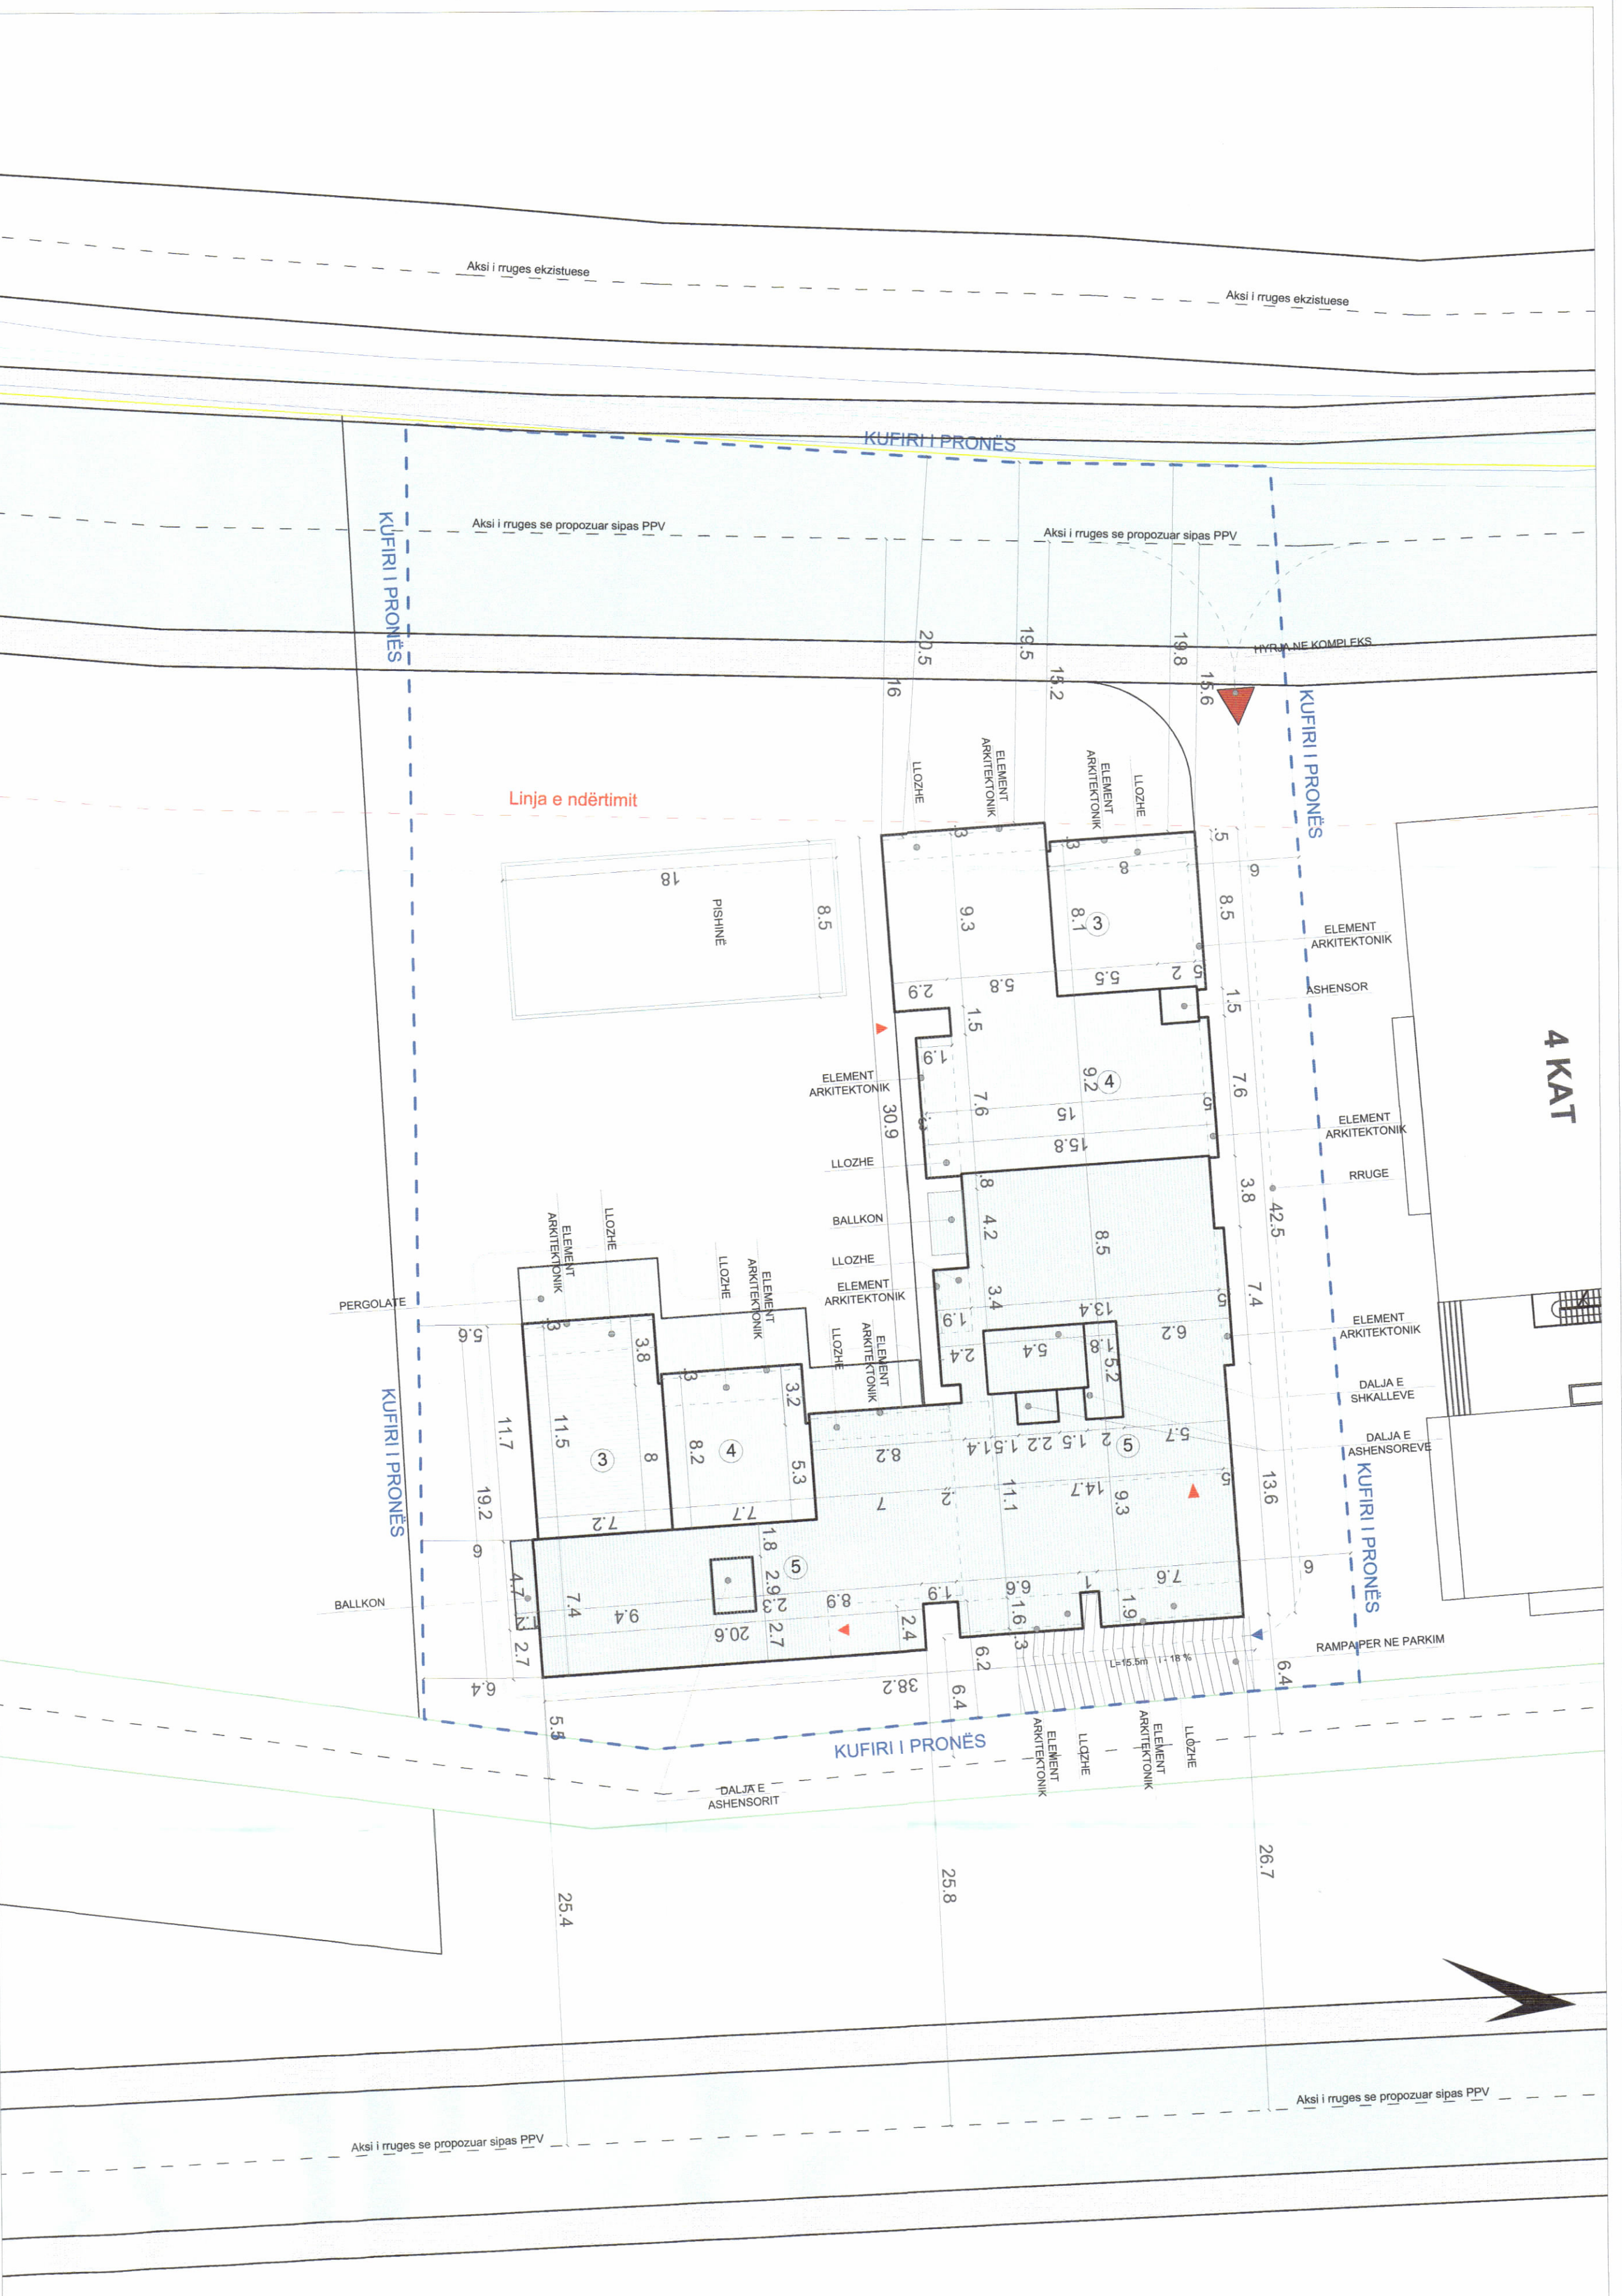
Aksi i rruges ekzistuese

Aksi i rruges ekzistuese

KUFIRI I PRONËS

Aksi i rruges se propozuar sipas PPV

Aksi i rruges se propozuar sipas PPV

KUFIRI I PRONËS

HYRJA NE KOMPLEKS

20.5
19.5
15.2
19.8
15.6
16

KUFIRI I PRONËS

LLOZHE
ELEMENT ARKITEKTONIK
ELEMENT ARKITEKTONIK
LLOZHE

Linja e ndërtimit

18
PISHINË
8.5

3
9.3
3
8
8.1
3
.5
9
8.5

ELEMENT ARKITEKTONIK

2.9
5.8
5.5
2
5
1.5

ASHENSOR

4 KAT

1.5
1.9
ELEMENT ARKITEKTONIK
30.9
7.6
9.2
4
15
7.6
15.8

ELEMENT ARKITEKTONIK

LLOZHE
3.8
42.5
RRUGE

BALLKON
.8
4.2
8.5

LLOZHE
ELEMENT ARKITEKTONIK
LLOZHE
ELEMENT ARKITEKTONIK
LLOZHE
ELEMENT ARKITEKTONIK
LLOZHE
ELEMENT ARKITEKTONIK

3.4
7.4
PERGOLATE
1.9
13.4
6.2
ELEMENT ARKITEKTONIK

5.6
3
3.8
3
2.4
5.4
1.8
5.2

DALJA E SHKALLEVE

3.2
11.7
11.5
3
8
8.2
4
5.3
8.2
1.4
1.5
2.2
1.5
2
5
5.7

DALJA E ASHENSOREVE

KUFIRI I PRONËS

13.6
19.2
7.2
7.7
7
2
11.1
14.7
9.3

KUFIRI I PRONËS

9
1.8
5
9
BALLKON
4.7
7.4
9.4
2.9
2.3
8.9
1.9
6.6
1
1.9
7.6
1.3
20.6
2.7
2.4
1.6
3
2.7
L=15.5m i=18%
RAMPA PER NE PARKIM
6.2
6.4
38.2
6.4
6.4

5.5
KUFIRI I PRONËS
ELEMENT ARKITEKTONIK
LLOZHE
ELEMENT ARKITEKTONIK
LLOZHE

DALJA E ASHENSORIT

26.7
25.8
25.4

Aksi i rruges se propozuar sipas PPV

Aksi i rruges se propozuar sipas PPV